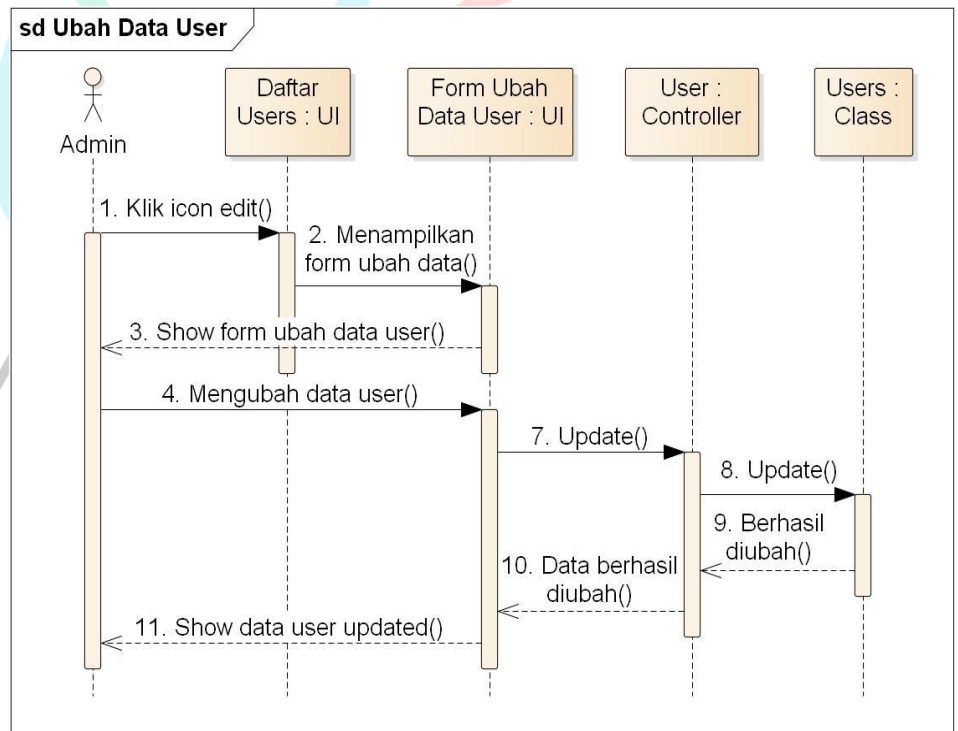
sd Ubah Data User

Admin

Daftar Users : UI

Form Ubah Data User : UI

User : Controller

Users : Class

1. Klik icon edit()

2. Menampilkan form ubah data()

3. Show form ubah data user()

4. Mengubah data user()

7. Update()

8. Update()

9. Berhasil diubah()

10. Data berhasil diubah()

11. Show data user updated()